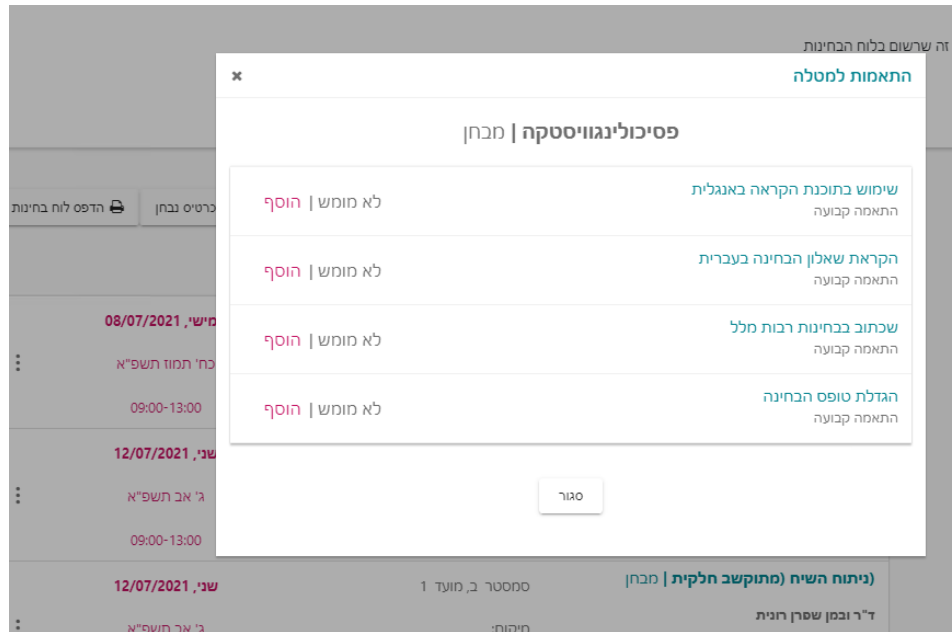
זה שרשום בלוח הבחינות

התאמות למטלה
×

פסיכולינגוויסטקה | מבחן

שימוש בתוכנת הקראה באנגלית
התאמה קבועה
לא מומש | הוסף

הקראת שאלון הבחינה בעברית
התאמה קבועה
לא מומש | הוסף

שכתוב בבחינות רבות מלל
התאמה קבועה
לא מומש | הוסף

הגדלת טופס הבחינה
התאמה קבועה
לא מומש | הוסף

סגור

הדפס לוח בחינות
כרטיס נבחן

מישי, 08/07/2021
כח' תמוז תשפ"א
09:00-13:00

שני, 12/07/2021
ג' אב תשפ"א
09:00-13:00

שני, 12/07/2021
ג' אב תשפ"א

(ניתוח השיח (מתוקשב חלקית | מבחן
סמסטר ב, מועד 1
ד"ר זבמן שפרן רונית
מיקום: